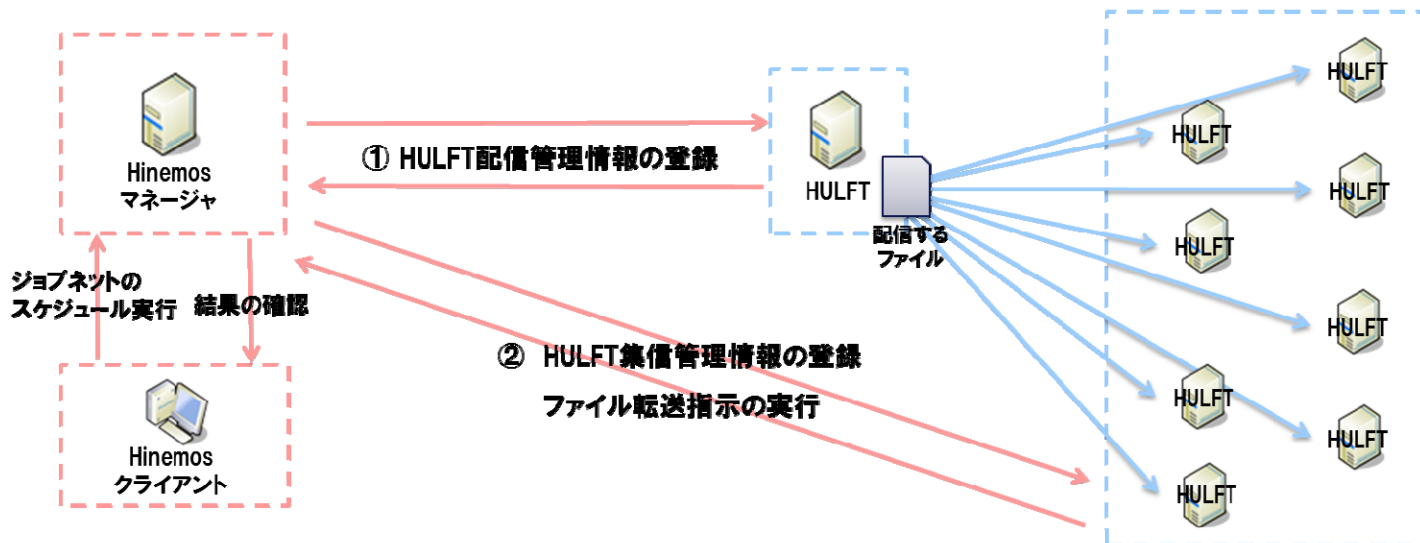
Hinemos
マネージャ

① HULFT配信管理情報の登録

HULFT

配信する
ファイル

HULFT
HULFT
HULFT
HULFT
HULFT
HULFT
HULFT
HULFT

ジョブネットの
スケジュール実行

結果の確認

② HULFT集信管理情報の登録
ファイル転送指示の実行

Hinemos
クライアント